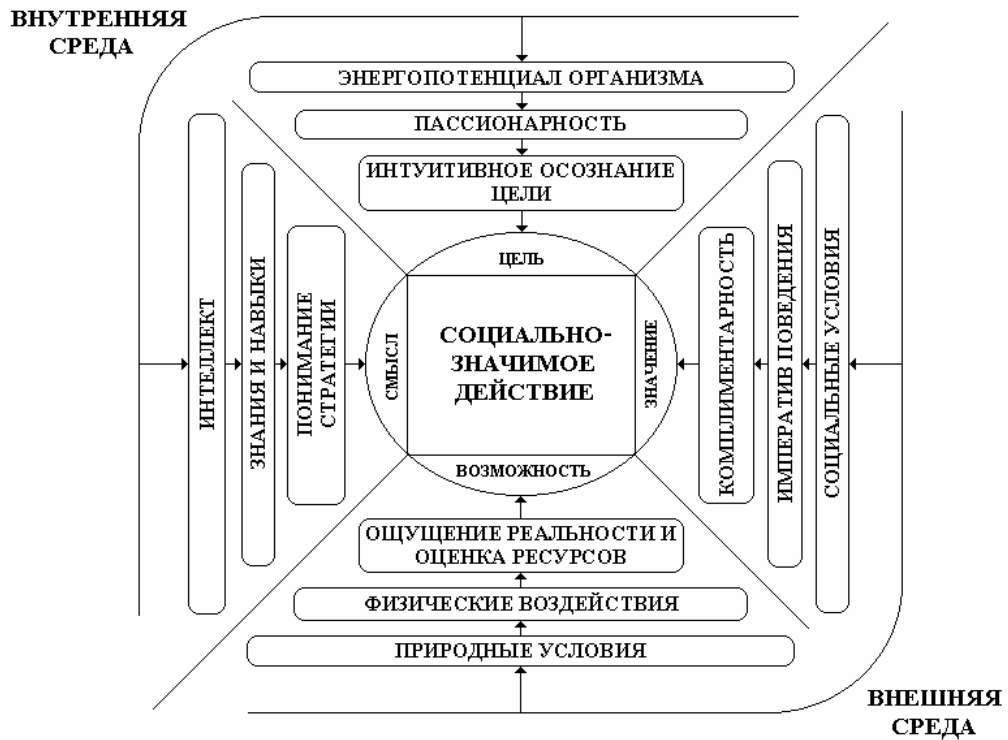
ВНУТРЕННЯЯ СРЕДА

ЭНЕРГОПОТЕНЦИАЛ ОРГАНИЗМА

ПАССИОНАРНОСТЬ

ИНТУИТИВНОЕ ОСОЗНАНИЕ ЦЕЛИ

ИНТЕЛЛЕКТ

ЗНАНИЯ И НАВЫКИ

ПОНИМАНИЕ СТРАТЕГИИ

ЦЕЛЬ

СМЫСЛ

СОЦИАЛЬНО-ЗНАЧИМОЕ ДЕЙСТВИЕ

ЗНАЧЕНИЕ

ВОЗМОЖНОСТЬ

КОМПЛИМЕНТАРНОСТЬ

ИМПЕРАТИВ ПОВЕДЕНИЯ

СОЦИАЛЬНЫЕ УСЛОВИЯ

ОЩУЩЕНИЕ РЕАЛЬНОСТИ И ОЦЕНКА РЕСУРСОВ

ФИЗИЧЕСКИЕ ВОЗДЕЙСТВИЯ

ПРИРОДНЫЕ УСЛОВИЯ

ВНЕШНЯЯ СРЕДА